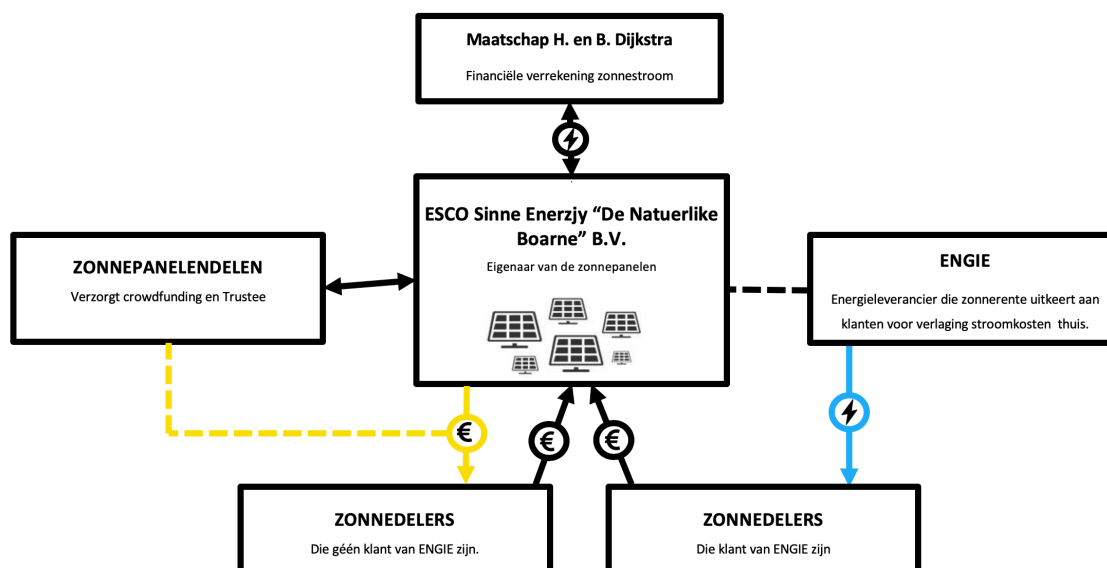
Maatschap H. en B. Dijkstra

Financiële verrekening zonnestroom

ESCO Sinne Enerzjy "De Natuerlike Boarne" B.V.

Eigenaar van de zonnepanelen

ZONNEPANELENDELEN

Verzorgt crowdfunding en Trustee

ENGIE

Energieleverancier die zonnerente uitkeert aan klanten voor verlaging stroomkosten thuis.

€

€

€

ZONNEDELERS

Die géén klant van ENGIE zijn.

ZONNEDELERS

Die klant van ENGIE zijn